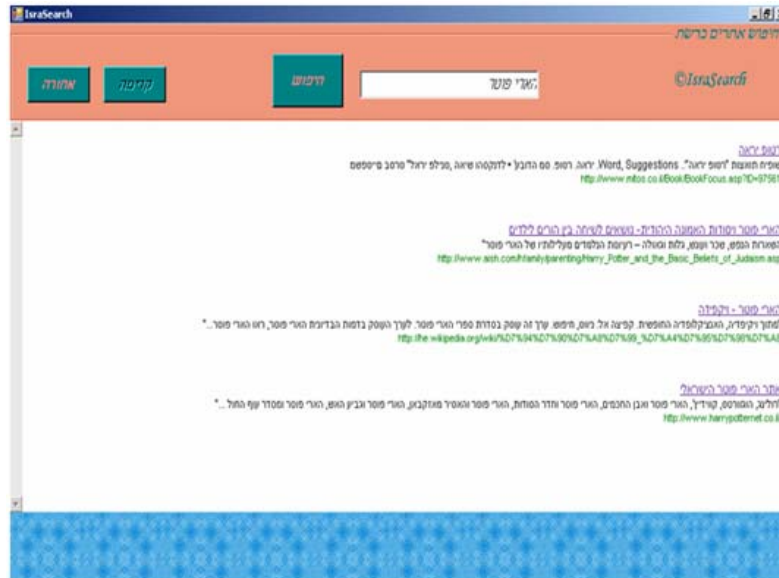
IsraSearch

חיפוש אחרים ברשת

©IsraSearch

הארי פוטר

חיפוש

קדימה

אחורה

רפוס יראה
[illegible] "רפוס יראה". Word, Suggestions. יראה. רפוס. סם החבוב • לדנקתו שיוה, מכלפ יראל" סרסכ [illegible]
http://www.mitos.co.il/Book/BookFocus.asp?ID=9756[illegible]

הארי פוטר ויסודות האמונה היהודית - נושאים לשיחה בין הורים לילדים
האורות הנפש, שכר ועונש, גלות וגאולה – רעיונות הגלומים מעלליתו של הארי פוטר"
http://www.aish.com/h/family/parenting/Harry_Potter_and_the_Basic_Beliefs_of_Judaism.asp

הארי פוטר - ויקיפדיה
מתוך ויקיפדיה, האנציקלופדיה החופשית. קפיצה אל: ניווט, חיפוש. ערך זה עוסק בסדרת ספרי הארי פוטר. לערך העוסק בדמות הבדיונית הארי פוטר, ראו הארי פוטר..."
http://he.wikipedia.org/wiki/%D7%94%D7%90%D7%A8%D7%99_%D7%A4%D7%95%D7%98%D7%A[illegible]

אתר הארי פוטר הישראלי
חלוש, הגוורטס, קווידיץ', הארי פוטר ואבן החכמים, הארי פוטר וחדר הסודות, הארי פוטר והאסיר מאזקבאן, הארי פוטר וגביע האש, הארי פוטר ומסדר עוף החול..."
http://www.harrypotternet.co.il